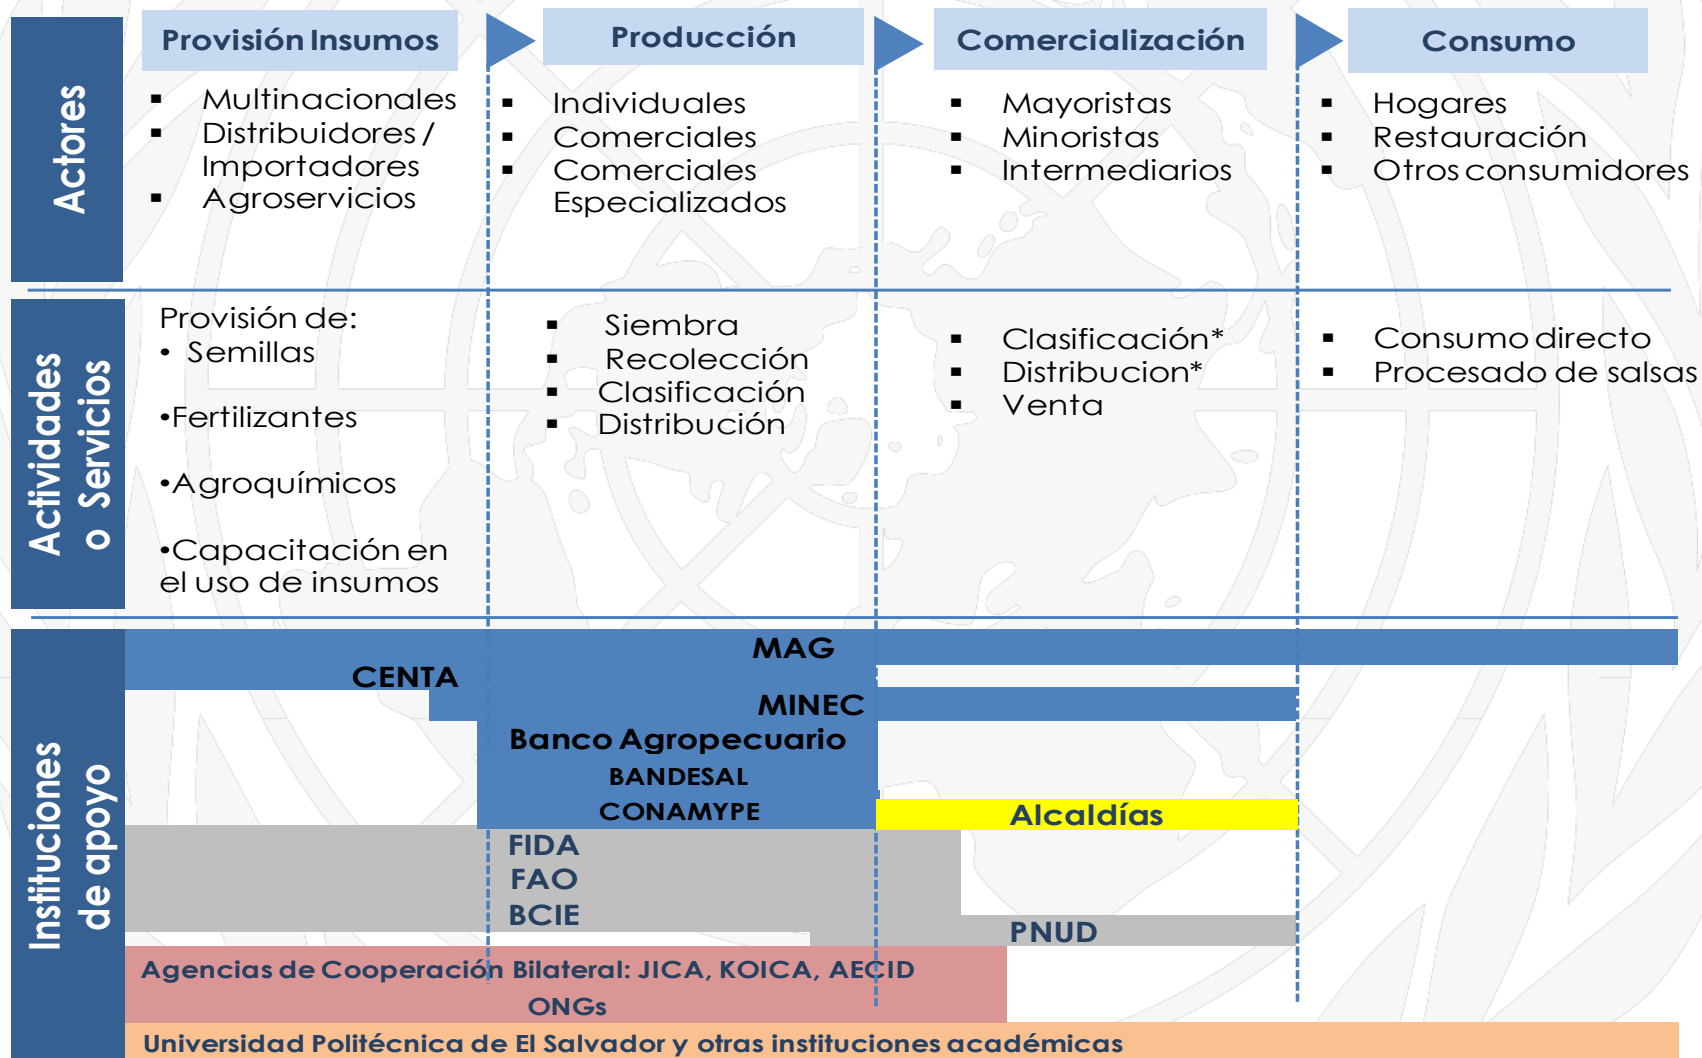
Provisión Insumos

Producción

Comercialización

Consumo

Actores

- Multinacionales
- Distribuidores / Importadores
- Agroservicios

- Individuales
- Comerciales
- Comerciales Especializados

- Mayoristas
- Minoristas
- Intermediarios

- Hogares
- Restauración
- Otros consumidores

Actividades o Servicios

Provisión de:
• Semillas

•Fertilizantes

•Agroquímicos

•Capacitación en el uso de insumos

- Siembra
- Recolección
- Clasificación
- Distribución

- Clasificación*
- Distribucion*
- Venta

- Consumo directo
- Procesado de salsas

Instituciones de apoyo

MAG

CENTA

MINEC

Banco Agropecuario

BANDESAL

CONAMYPE

Alcaldías

FIDA
FAO
BCIE

PNUD

Agencias de Cooperación Bilateral: JICA, KOICA, AECID

ONGs

Universidad Politécnica de El Salvador y otras instituciones académicas